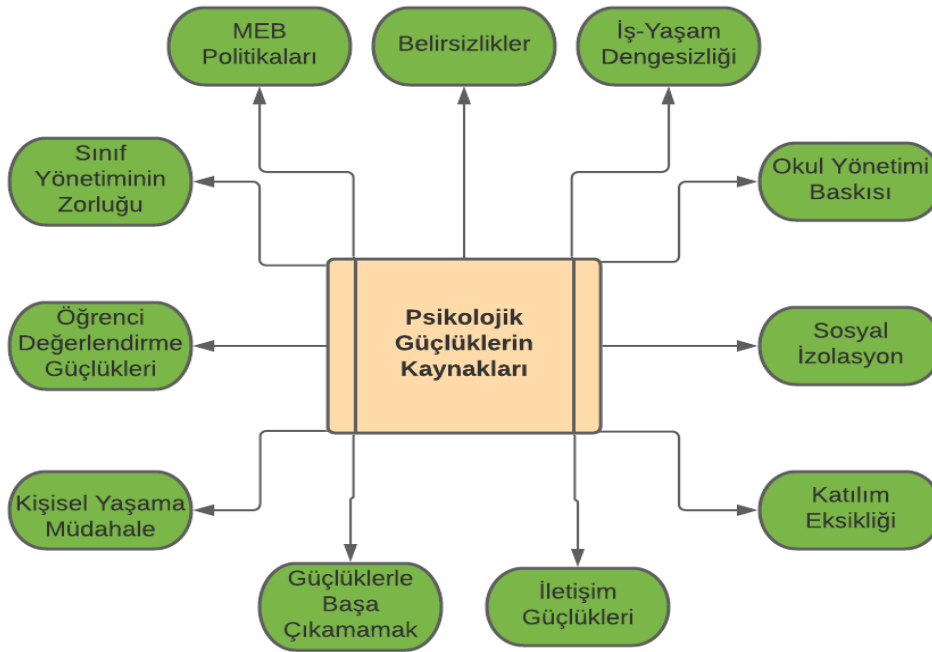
MEB Politikaları

Belirsizlikler

İş-Yaşam Dengesizliği

Sınıf Yönetiminin Zorluğu

Okul Yönetimi Baskısı

Psikolojik Güçlüklerin Kaynakları

Öğrenci Değerlendirme Güçlükleri

Sosyal İzolasyon

Kişisel Yaşama Müdahale

Katılım Eksikliği

Güçlüklerle Başa Çıkamamak

İletişim Güçlükleri